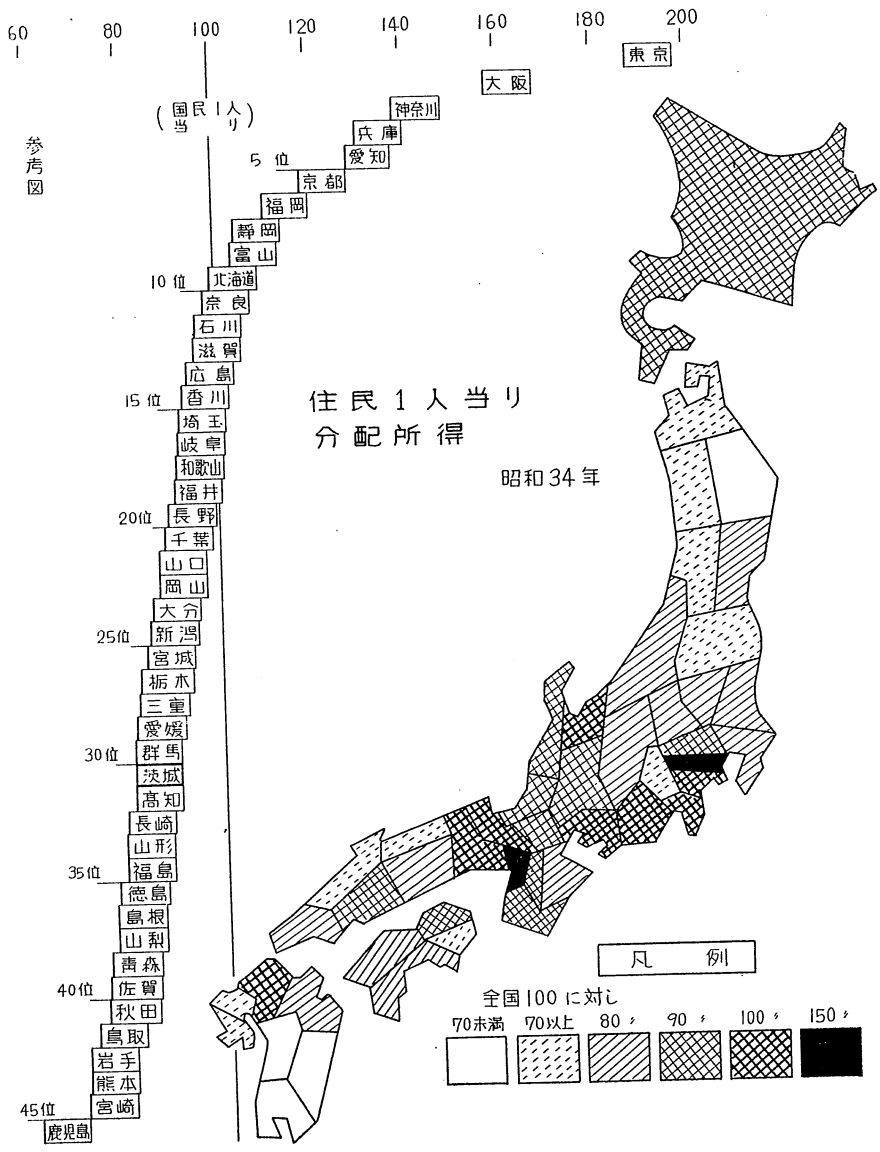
60 80 100 120 140 160 180 200

東京

大阪

(国民1人当り)

参考図

神奈川
兵庫
5位 愛知
京都
福岡
静岡
富山
10位 北海道
奈良
石川
滋賀
広島
15位 香川
埼玉
岐阜
和歌山
福井
20位 長野
千葉
山口
岡山
大分
25位 新潟
宮城
栃木
三重
愛媛
30位 群馬
茨城
高知
長崎
山形
35位 福島
徳島
島根
山梨
青森
40位 佐賀
秋田
鳥取
岩手
熊本
45位 宮崎
鹿児島

住民1人当り分配所得

昭和34年

凡例

全国100に対し

70未満 70以上 80〃 90〃 100〃 150〃